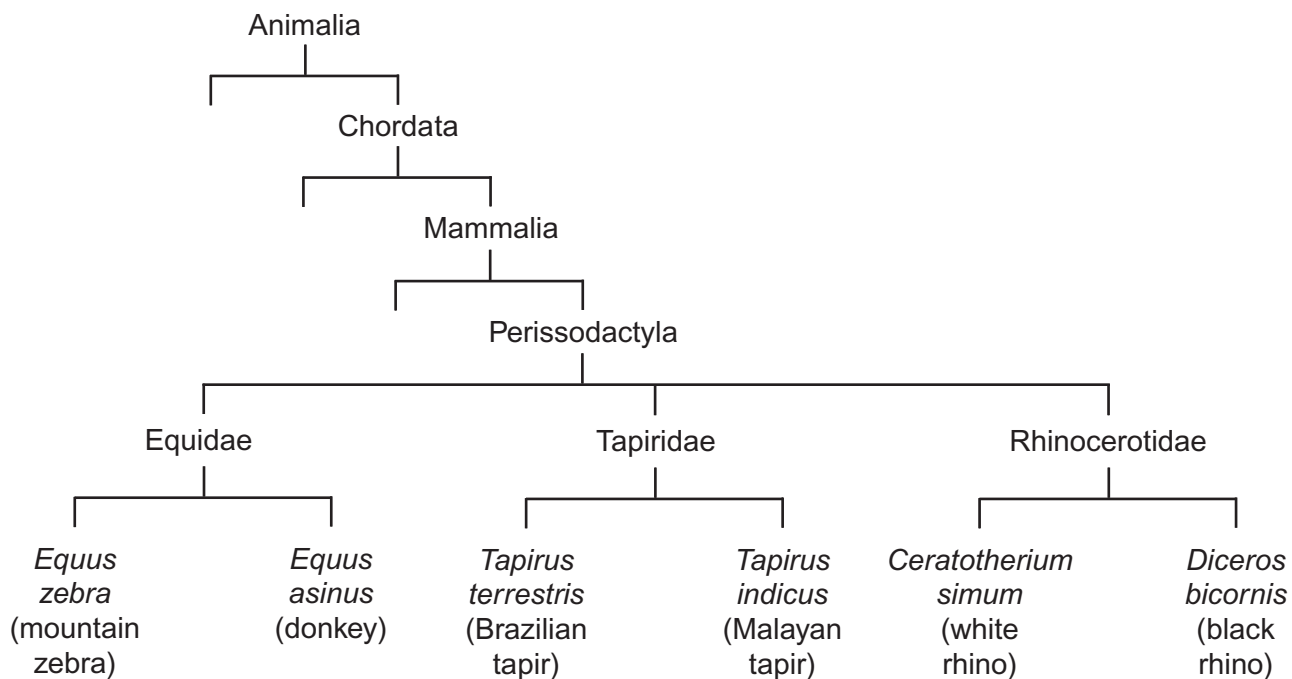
Animalia

Chordata

Mammalia

Perissodactyla

Equidae

Tapiridae

Rhinocerotidae

*Equus zebra* (mountain zebra)

*Equus asinus* (donkey)

*Tapirus terrestris* (Brazilian tapir)

*Tapirus indicus* (Malayan tapir)

*Ceratotherium simum* (white rhino)

*Diceros bicornis* (black rhino)